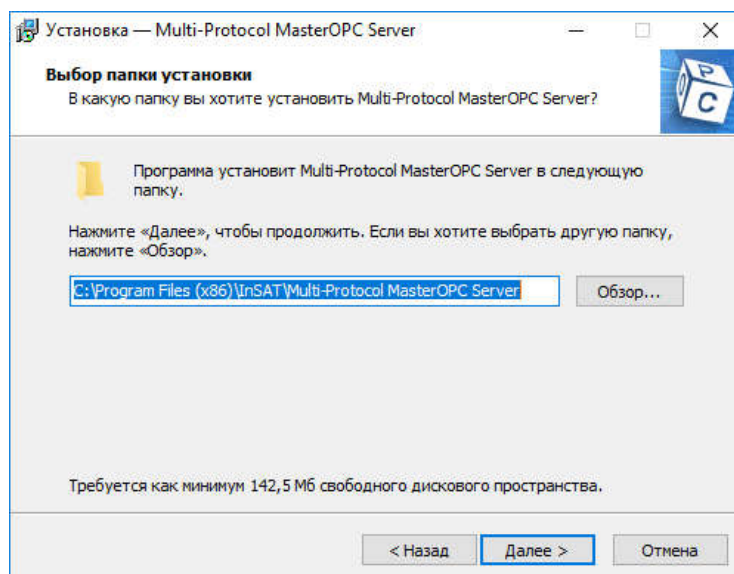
Установка — Multi-Protocol MasterOPC Server

Выбор папки установки
В какую папку вы хотите установить Multi-Protocol MasterOPC Server?

P
C

Программа установит Multi-Protocol MasterOPC Server в следующую папку.

Нажмите «Далее», чтобы продолжить. Если вы хотите выбрать другую папку, нажмите «Обзор».

C:\Program Files (x86)\InSAT\Multi-Protocol MasterOPC Server

Обзор...

Требуется как минимум 142,5 Мб свободного дискового пространства.

< Назад

Далее >

Отмена